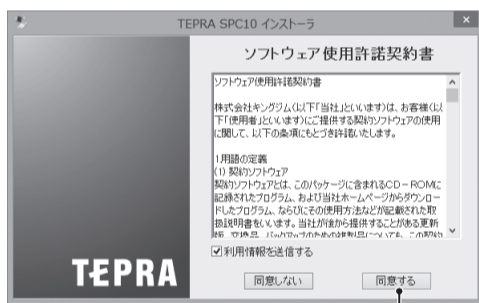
TEPRA SPC10 インストーラ

×

ソフトウェア使用許諾契約書

ソフトウェア使用許諾契約書

株式会社キングジム(以下「当社」といいます)は、お客様(以下「使用者」といいます)ご提供する契約ソフトウェアの使用に関して、以下の条項にもとづき許諾いたします。

1用語の定義
(1) 契約ソフトウェア
契約ソフトウェアとは、このパッケージに含まれるCD－ROMに記録されたプログラム、および当社ホームページからダウンロードしたプログラム、ならびにその使用方法などが記載された取扱説明書をいいます。当社が後から提供することがある更新版 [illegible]

☑ 利用情報を送信する

TEPRA

同意しない

同意する